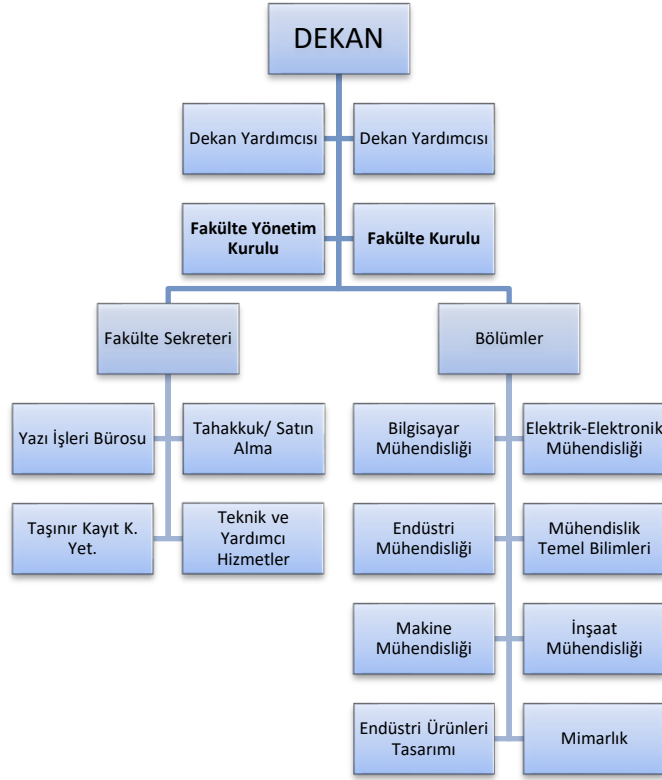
DEKAN

Dekan Yardımcısı

Dekan Yardımcısı

**Fakülte Yönetim Kurulu**

**Fakülte Kurulu**

Fakülte Sekreteri

Bölümler

Yazı İşleri Bürosu

Tahakkuk/ Satın Alma

Taşınır Kayıt K. Yet.

Teknik ve Yardımcı Hizmetler

Bilgisayar Mühendisliği

Elektrik-Elektronik Mühendisliği

Endüstri Mühendisliği

Mühendislik Temel Bilimleri

Makine Mühendisliği

İnşaat Mühendisliği

Endüstri Ürünleri Tasarımı

Mimarlık